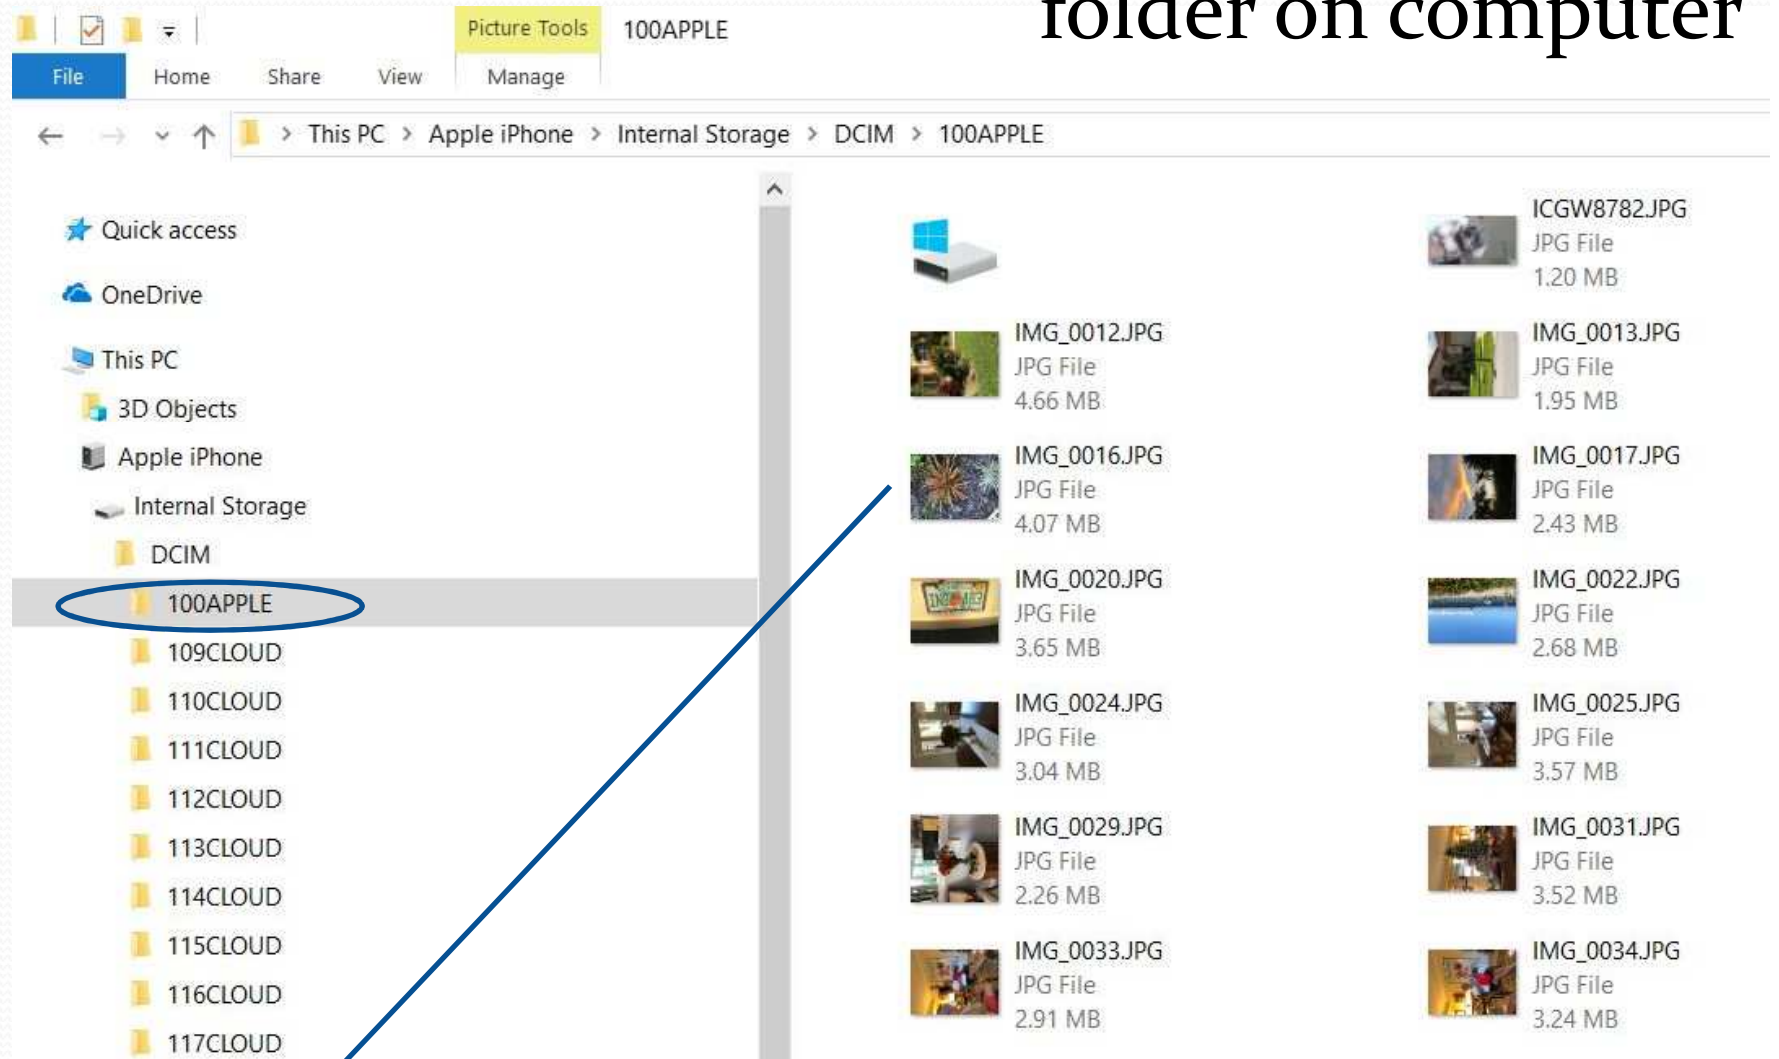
folder on computer

Picture Tools 100APPLE

File Home Share View Manage

This PC > Apple iPhone > Internal Storage > DCIM > 100APPLE

Quick access
OneDrive
This PC
3D Objects
Apple iPhone
Internal Storage
DCIM
100APPLE
109CLOUD
110CLOUD
111CLOUD
112CLOUD
113CLOUD
114CLOUD
115CLOUD
116CLOUD
117CLOUD

ICGW8782.JPG
JPG File
1.20 MB

IMG_0012.JPG
JPG File
4.66 MB

IMG_0013.JPG
JPG File
1.95 MB

IMG_0016.JPG
JPG File
4.07 MB

IMG_0017.JPG
JPG File
2.43 MB

IMG_0020.JPG
JPG File
3.65 MB

IMG_0022.JPG
JPG File
2.68 MB

IMG_0024.JPG
JPG File
3.04 MB

IMG_0025.JPG
JPG File
3.57 MB

IMG_0029.JPG
JPG File
2.26 MB

IMG_0031.JPG
JPG File
3.52 MB

IMG_0033.JPG
JPG File
2.91 MB

IMG_0034.JPG
JPG File
3.24 MB